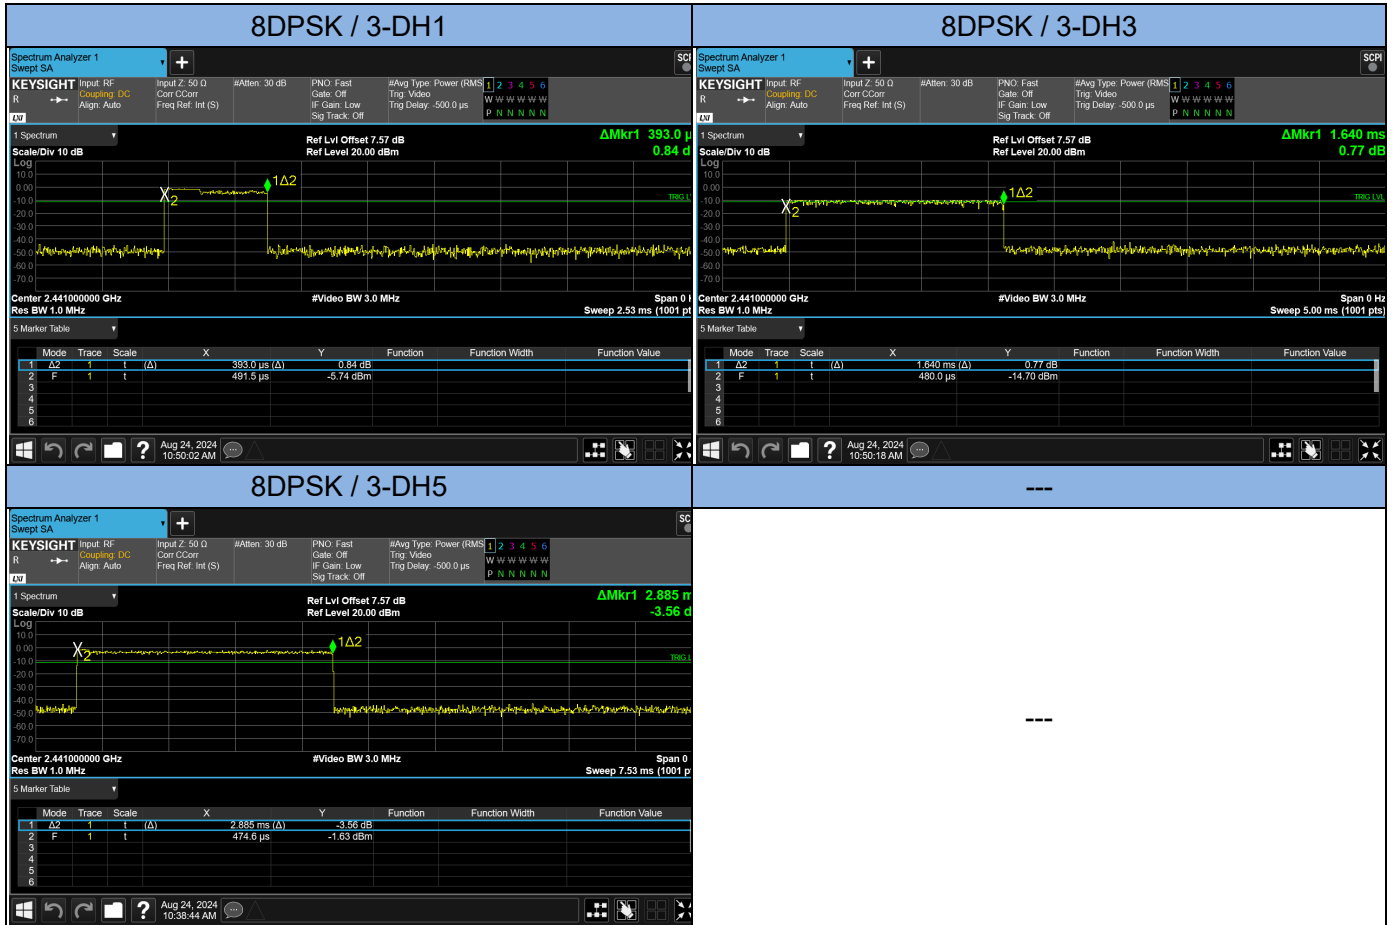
8DPSK / 3-DH1

Spectrum Analyzer 1
Swept SA
SCI

KEYSIGHT Input: RF Coupling: DC Align: Auto
Input Z: 50 Ω Corr CCorr Freq Ref: Int (S)
#Atten: 30 dB
PNO: Fast Gate: Off IF Gain: Low Sig Track: Off
#Avg Type: Power (RMS) Trig: Video Trig Delay: -500.0 μs
1 2 3 4 5 6
W W W W W W
P N N N N N

1 Spectrum
Scale/Div 10 dB
Ref Lvl Offset 7.57 dB
Ref Level 20.00 dBm
ΔMkr1 393.0 μ
0.84 d
Log
10.0
0.00
-10.0
-20.0
-30.0
-40.0
-50.0
-60.0
-70.0
X2
1Δ2
TRIG L
Center 2.441000000 GHz
Res BW 1.0 MHz
#Video BW 3.0 MHz
Span 0
Sweep 2.53 ms (1001 pt

5 Marker Table

| | Mode | Trace | Scale | | X | Y | Function | Function Width | Function Value |
|---|---|---|---|---|---|---|---|---|---|
| 1 | Δ2 | 1 | t | (Δ) | 393.0 μs (Δ) | 0.84 dB | | | |
| 2 | F | 1 | t | | 491.5 μs | -5.74 dBm | | | |
| 3 | | | | | | | | | |
| 4 | | | | | | | | | |
| 5 | | | | | | | | | |
| 6 | | | | | | | | | |

Aug 24, 2024
10:50:02 AM

8DPSK / 3-DH3

Spectrum Analyzer 1
Swept SA
SCPI

KEYSIGHT Input: RF Coupling: DC Align: Auto
Input Z: 50 Ω Corr CCorr Freq Ref: Int (S)
#Atten: 30 dB
PNO: Fast Gate: Off IF Gain: Low Sig Track: Off
#Avg Type: Power (RMS) Trig: Video Trig Delay: -500.0 μs
1 2 3 4 5 6
W W W W W W
P N N N N N

1 Spectrum
Scale/Div 10 dB
Ref Lvl Offset 7.57 dB
Ref Level 20.00 dBm
ΔMkr1 1.640 ms
0.77 dB
Log
10.0
0.00
-10.0
-20.0
-30.0
-40.0
-50.0
-60.0
-70.0
X2
1Δ2
TRIG LVL
Center 2.441000000 GHz
Res BW 1.0 MHz
#Video BW 3.0 MHz
Span 0 Hz
Sweep 5.00 ms (1001 pts)

5 Marker Table

| | Mode | Trace | Scale | | X | Y | Function | Function Width | Function Value |
|---|---|---|---|---|---|---|---|---|---|
| 1 | Δ2 | 1 | t | (Δ) | 1.640 ms (Δ) | 0.77 dB | | | |
| 2 | F | 1 | t | | 480.0 μs | -14.70 dBm | | | |
| 3 | | | | | | | | | |
| 4 | | | | | | | | | |
| 5 | | | | | | | | | |
| 6 | | | | | | | | | |

Aug 24, 2024
10:50:18 AM

8DPSK / 3-DH5

Spectrum Analyzer 1
Swept SA
SC

KEYSIGHT Input: RF Coupling: DC Align: Auto
Input Z: 50 Ω Corr CCorr Freq Ref: Int (S)
#Atten: 30 dB
PNO: Fast Gate: Off IF Gain: Low Sig Track: Off
#Avg Type: Power (RMS) Trig: Video Trig Delay: -500.0 μs
1 2 3 4 5 6
W W W W W W
P N N N N N

1 Spectrum
Scale/Div 10 dB
Ref Lvl Offset 7.57 dB
Ref Level 20.00 dBm
ΔMkr1 2.885 m
-3.56 d
Log
10.0
0.00
-10.0
-20.0
-30.0
-40.0
-50.0
-60.0
-70.0
X2
1Δ2
TRIG L
Center 2.441000000 GHz
Res BW 1.0 MHz
#Video BW 3.0 MHz
Span 0
Sweep 7.53 ms (1001 p

5 Marker Table

| | Mode | Trace | Scale | | X | Y | Function | Function Width | Function Value |
|---|---|---|---|---|---|---|---|---|---|
| 1 | Δ2 | 1 | t | (Δ) | 2.885 ms (Δ) | -3.56 dB | | | |
| 2 | F | 1 | t | | 474.6 μs | -1.63 dBm | | | |
| 3 | | | | | | | | | |
| 4 | | | | | | | | | |
| 5 | | | | | | | | | |
| 6 | | | | | | | | | |

Aug 24, 2024
10:38:44 AM

---

---